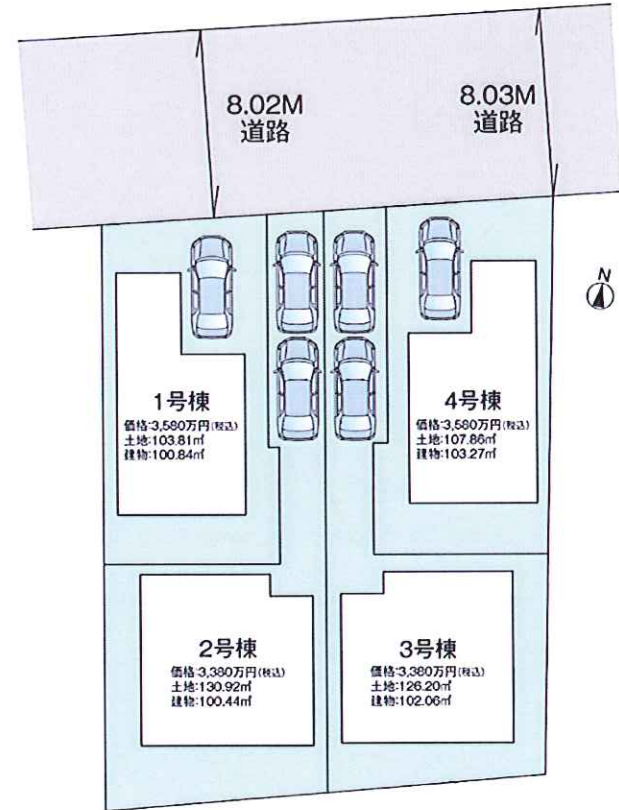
8.02M
道路

8.03M
道路

N

1号棟
価格:3,580万円(税込)
土地:103.81㎡
建物:100.84㎡

4号棟
価格:3,580万円(税込)
土地:107.86㎡
建物:103.27㎡

2号棟
価格:3,380万円(税込)
土地:130.92㎡
建物:100.44㎡

3号棟
価格:3,380万円(税込)
土地:126.20㎡
建物:102.06㎡